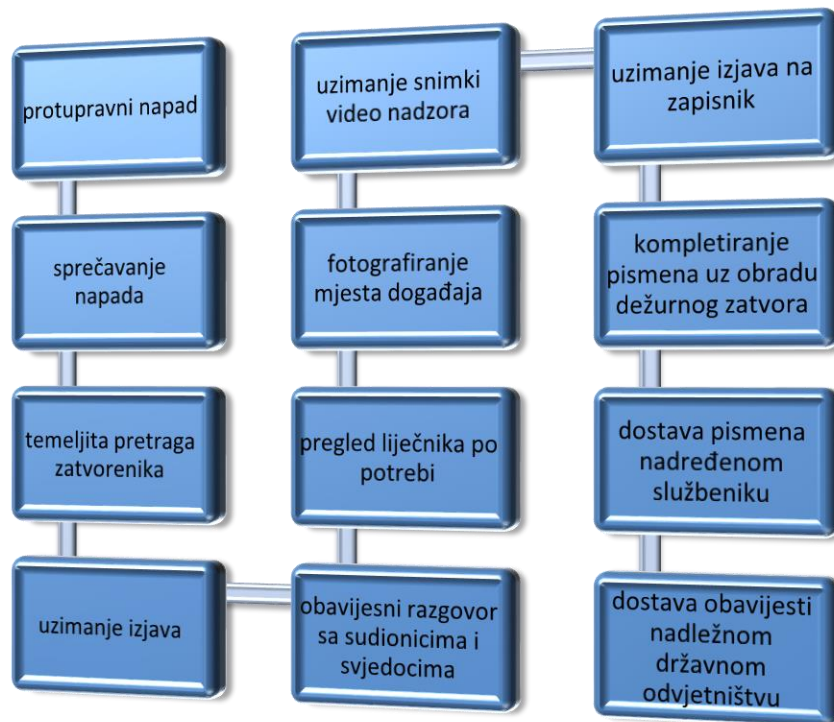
protupravni napad

sprečavanje napada

temeljita pretraga zatvorenika

uzimanje izjava

obavijesni razgovor sa sudionicima i svjedocima

pregled liječnika po potrebi

fotografiranje mjesta događaja

uzimanje snimki video nadzora

uzimanje izjava na zapisnik

kompletiranje pismena uz obradu dežurnog zatvora

dostava pismena nadređenom službeniku

dostava obavijesti nadležnom državnom odvjetništvu